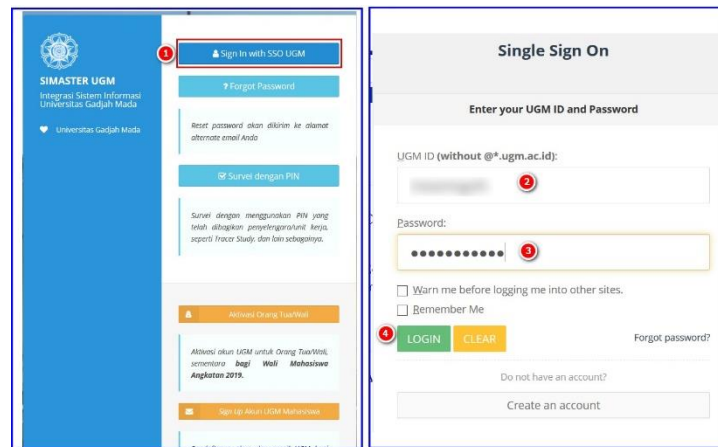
SIMASTER UGM
Integrasi Sistem Informasi Universitas Gadjah Mada

Universitas Gadjah Mada

1 Sign In with SSO UGM

? Forgot Password

Reset password akan dikirim ke alamat alternate email Anda

Survei dengan PIN

Survei dengan menggunakan PIN yang telah dibagikan penyelenggara/unit kerja, seperti Tracer Study, dan lain sebagainya.

Aktivasi Orang Tua/Wali

Aktivasi akun UGM untuk Orang Tua/Wali, sementara **bagi Wali Mahasiswa Angkatan 2019.**

Sign Up Akun UGM Mahasiswa

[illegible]

Single Sign On

Enter your UGM ID and Password

UGM ID (without @*.ugm.ac.id):

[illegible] 2

Password:

••••••••••• 3

Warn me before logging me into other sites.

Remember Me

4 LOGIN CLEAR

Forgot password?

Do not have an account?

Create an account